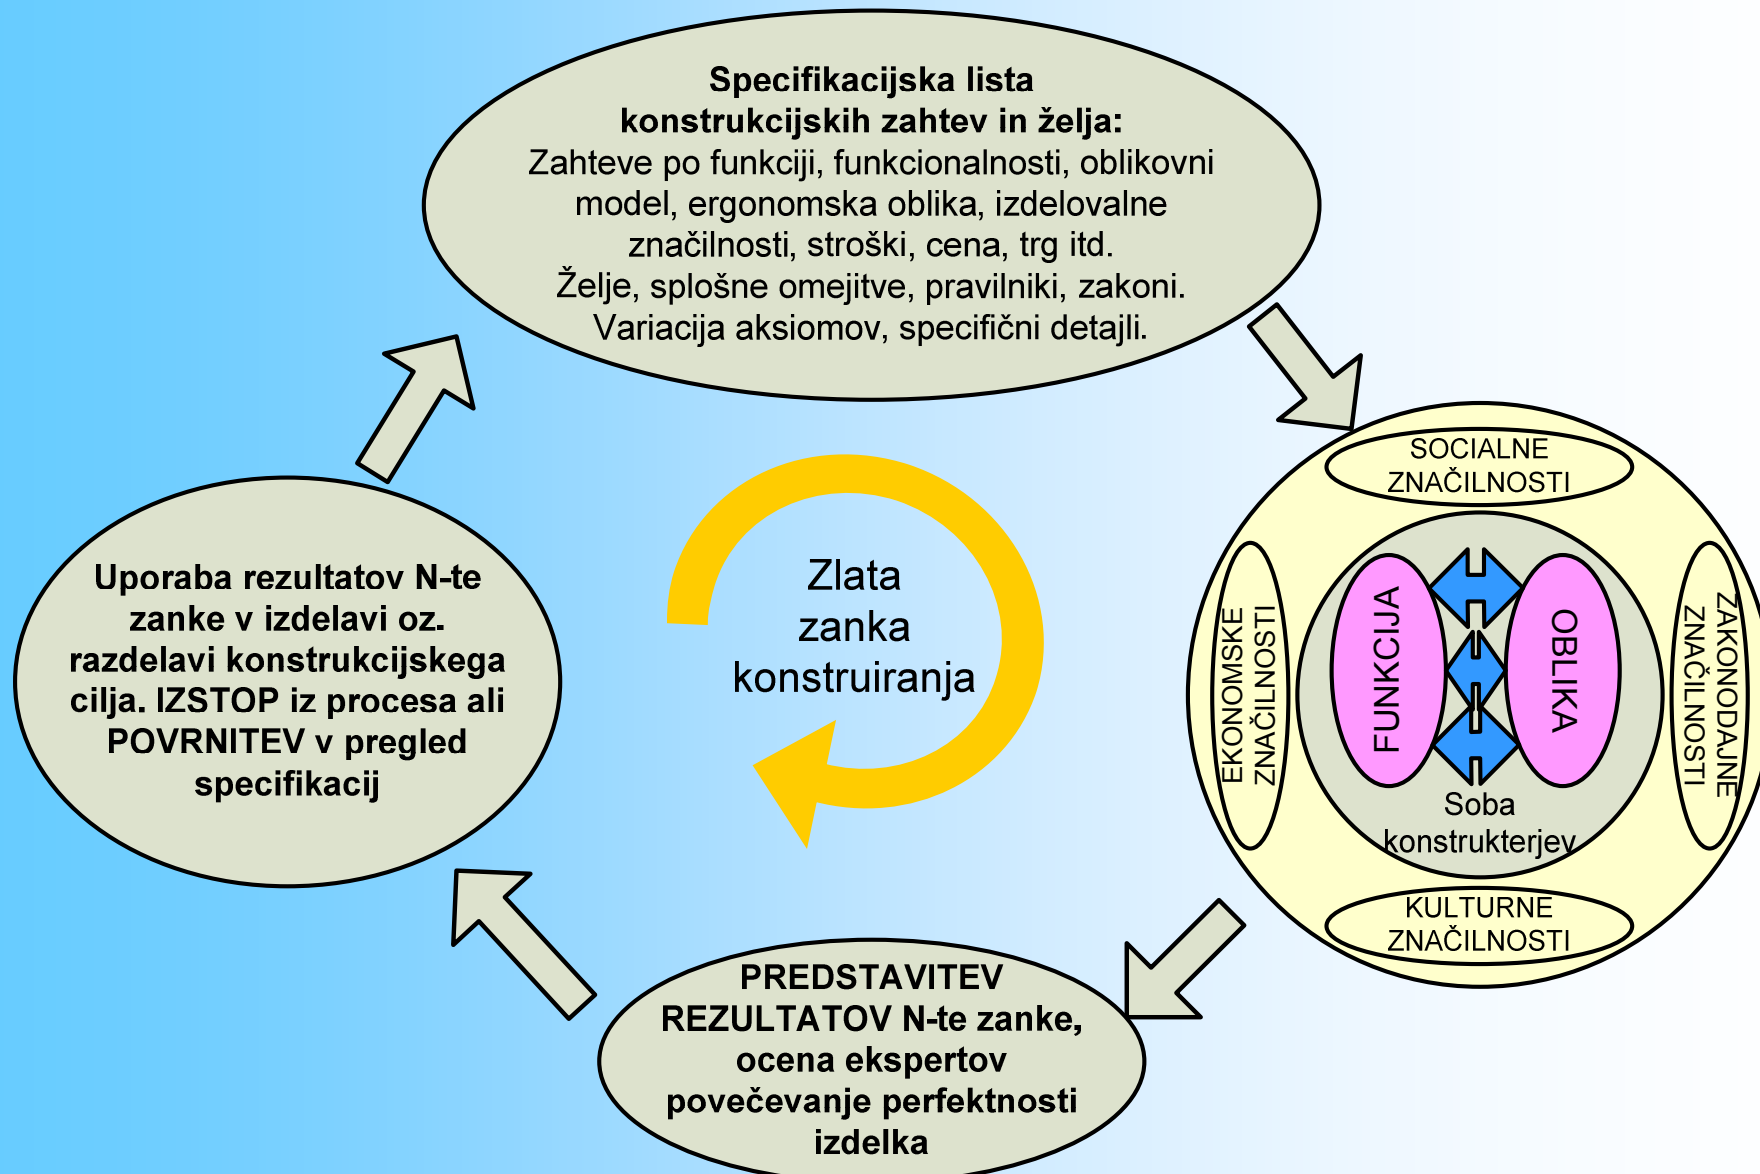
Specifikacijska lista konstrukcijskih zahtev in želja:
Zahteve po funkciji, funkcionalnosti, oblikovni model, ergonomska oblika, izdelovalne značilnosti, stroški, cena, trg itd.
Želje, splošne omejitve, pravilniki, zakoni.
Variacija aksiomov, specifični detajli.

SOCIALNE ZNAČILNOSTI

EKONOMSKE ZNAČILNOSTI

FUNKCIJA

OBLIKA

ZAKONODAJNE ZNAČILNOSTI

Soba konstrukterjev

KULTURNE ZNAČILNOSTI

Zlata zanka konstruiranja

Uporaba rezultatov N-te zanke v izdelavi oz. razdelavi konstrukcijskega cilja. IZSTOP iz procesa ali POVRNITEV v pregled specifikacij

PREDSTAVITEV REZULTATOV N-te zanke, ocena ekspertov povečevanje perfektnosti izdelka